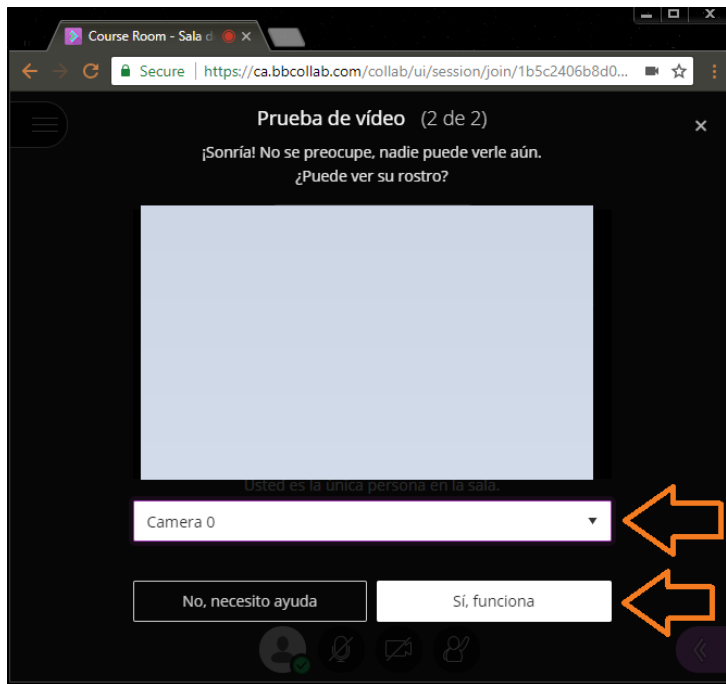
Course Room - Sala d

Secure https://ca.bbcollab.com/collab/ui/session/join/1b5c2406b8d0...

Prueba de vídeo (2 de 2)

¡Sonría! No se preocupe, nadie puede verle aún.
¿Puede ver su rostro?

Usted es la única persona en la sala.

Camera 0

No, necesito ayuda

Sí, funciona